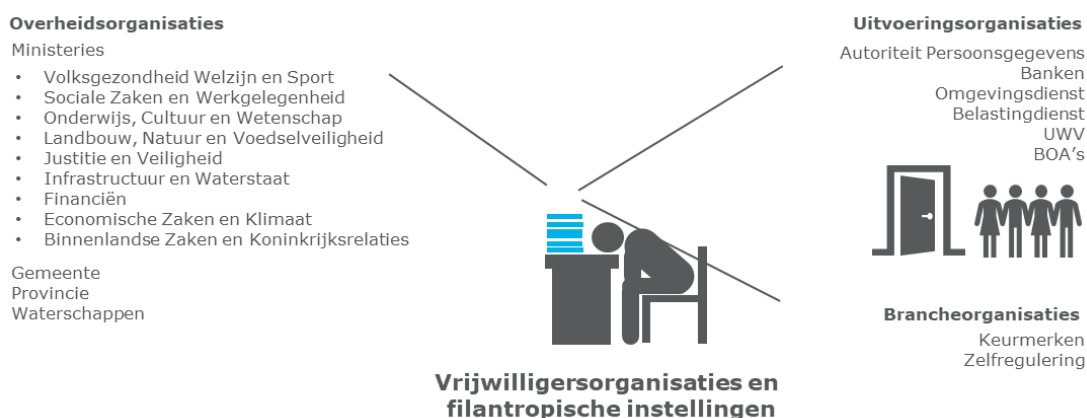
Overheidsorganisaties
Ministeries
- Volksgezondheid Welzijn en Sport
- Sociale Zaken en Werkgelegenheid
- Onderwijs, Cultuur en Wetenschap
- Landbouw, Natuur en Voedselveiligheid
- Justitie en Veiligheid
- Infrastructuur en Waterstaat
- Financiën
- Economische Zaken en Klimaat
- Binnenlandse Zaken en Koninkrijksrelaties

Gemeente
Provincie
Waterschappen

Uitvoeringsorganisaties
Autoriteit Persoonsgegevens
Banken
Omgevingsdienst
Belastingdienst
UWV
BOA's

Brancheorganisaties
Keurmerken
Zelfregulering

Vrijwilligersorganisaties en filantropische instellingen